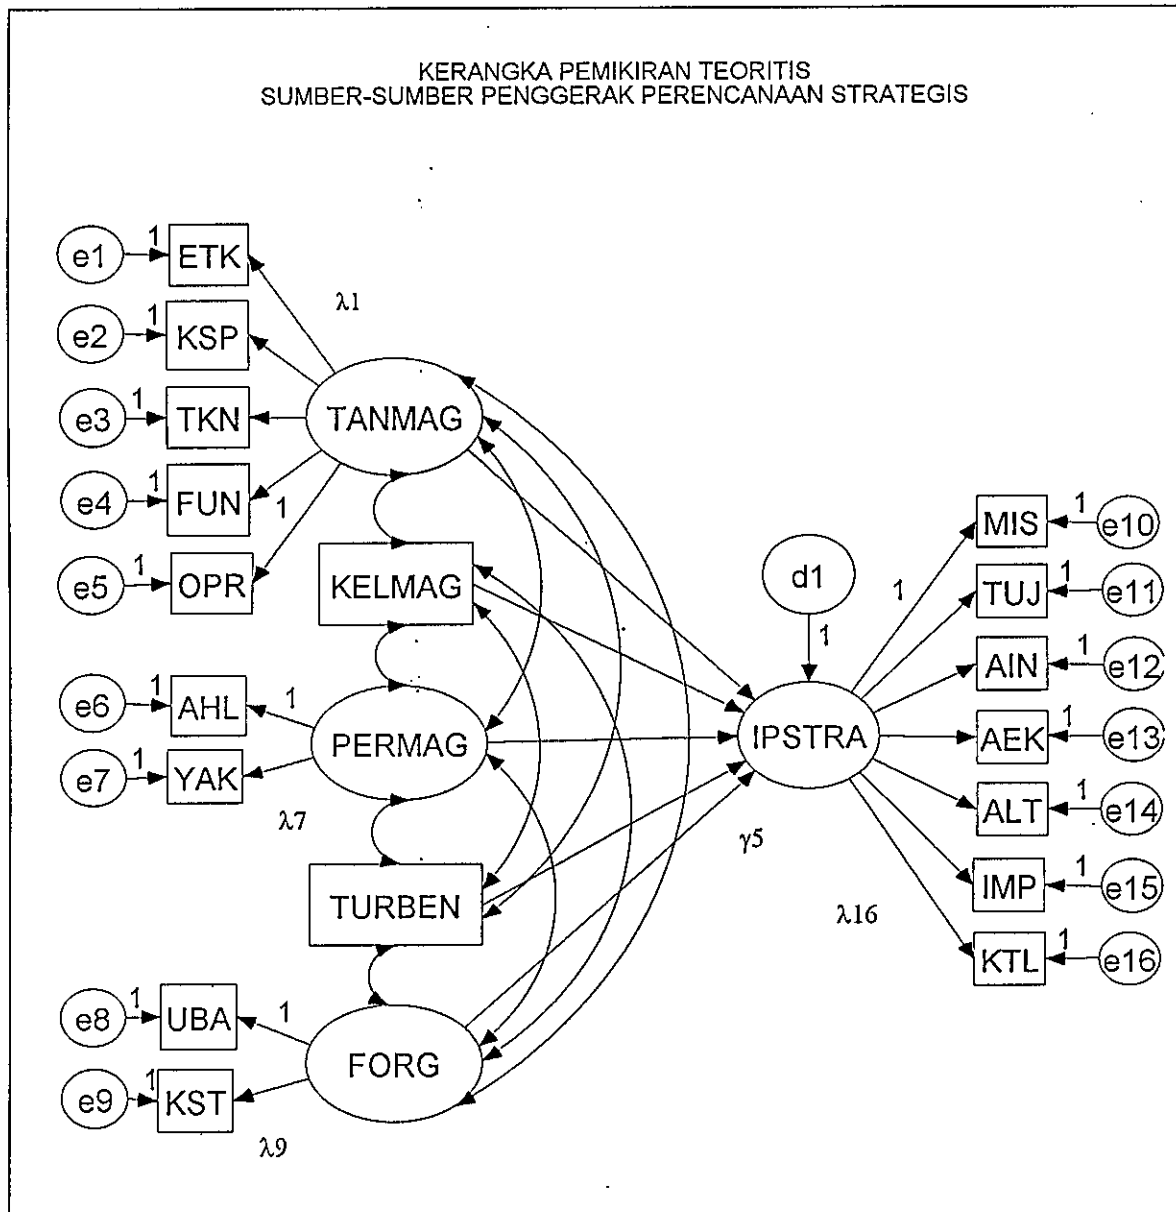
KERANGKA PEMIKIRAN TEORITIS
SUMBER-SUMBER PENGGERAK PERENCANAAN STRATEGIS

e1 1 ETK
$\lambda 1$
e2 1 KSP
e3 1 TKN
TANMAG
e4 1 FUN
1
e5 1 OPR
KELMAG
e6 1 AHL 1
PERMAG
e7 1 YAK
$\lambda 7$
TURBEN
e8 1 UBA 1
FORG
e9 1 KST
$\lambda 9$

d1
1
1
IPSTRA
$\gamma 5$
$\lambda 16$

MIS 1 e10
TUJ 1 e11
AIN 1 e12
AEK 1 e13
ALT 1 e14
IMP 1 e15
KTL 1 e16